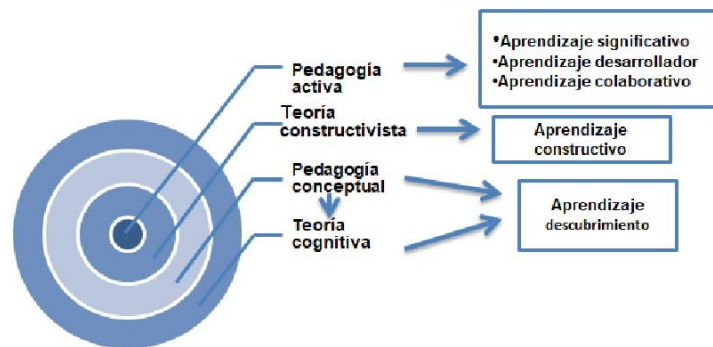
Pedagogía activa

•Aprendizaje significativo
•Aprendizaje desarrollador
•Aprendizaje colaborativo

Teoría constructivista

Aprendizaje constructivo

Pedagogía conceptual

Teoría cognitiva

Aprendizaje descubrimiento